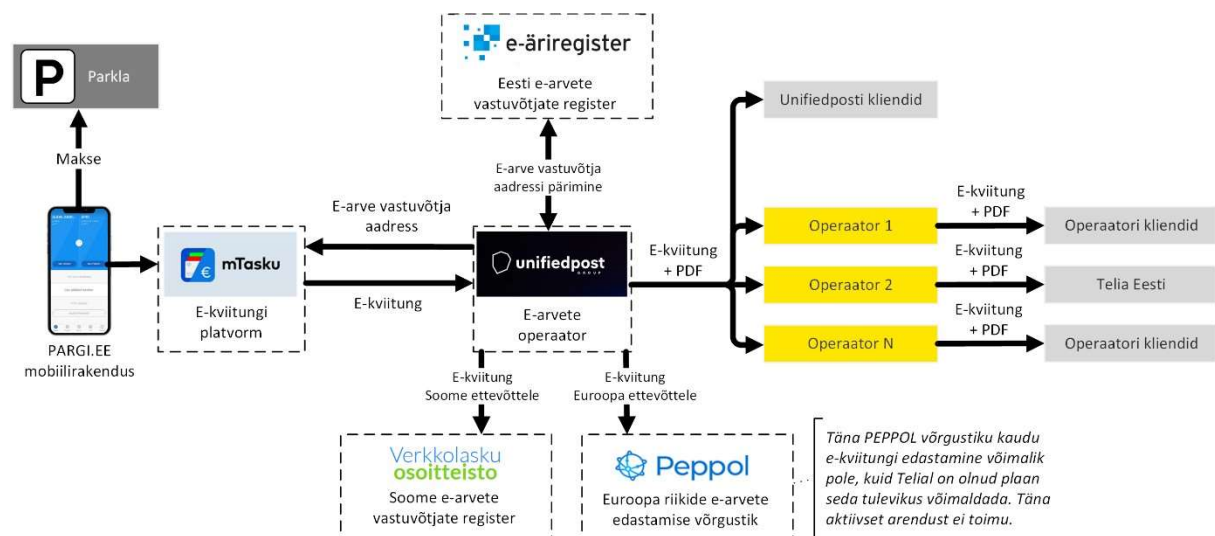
P Parkla

Makse

PARGI.EE mobiilirakendus

mTasku

E-kviitungi platvorm

E-arve vastuvõtja aadress

E-kviitung

e-äriregister

Eesti e-arvete vastuvõtjate register

E-arve vastuvõtja aadressi pärimine

unifiedpost GROUP

E-arvete operaator

E-kviitung Soome ettevõttele

E-kviitung Euroopa ettevõttele

Verkkolasku osoitteisto

Soome e-arvete vastuvõtjate register

Peppol

Euroopa riikide e-arvete edastamise võrgustik

Täna PEPPOL võrgustiku kaudu e-kviitungi edastamine võimalik pole, kuid Telial on olnud plaan seda tulevikus võimaldada. Täna aktiivset arendust ei toimu.

E-kviitung + PDF

Unifiedposti kliendid

Operaator 1

E-kviitung + PDF

Operaatori kliendid

Operaator 2

E-kviitung + PDF

Telia Eesti

Operaator N

E-kviitung + PDF

Operaatori kliendid